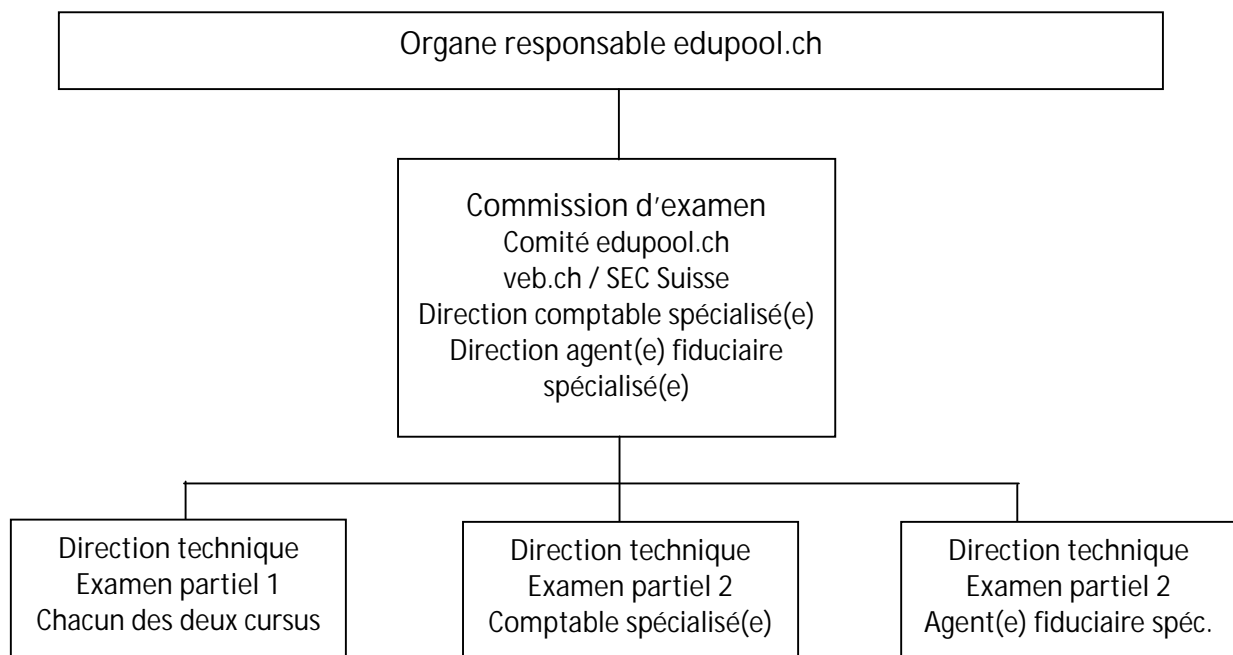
Organe responsable edupool.ch

Commission d'examen
Comité edupool.ch
veb.ch / SEC Suisse
Direction comptable spécialisé(e)
Direction agent(e) fiduciaire spécialisé(e)

Direction technique
Examen partiel 1
Chacun des deux cursus

Direction technique
Examen partiel 2
Comptable spécialisé(e)

Direction technique
Examen partiel 2
Agent(e) fiduciaire spéc.